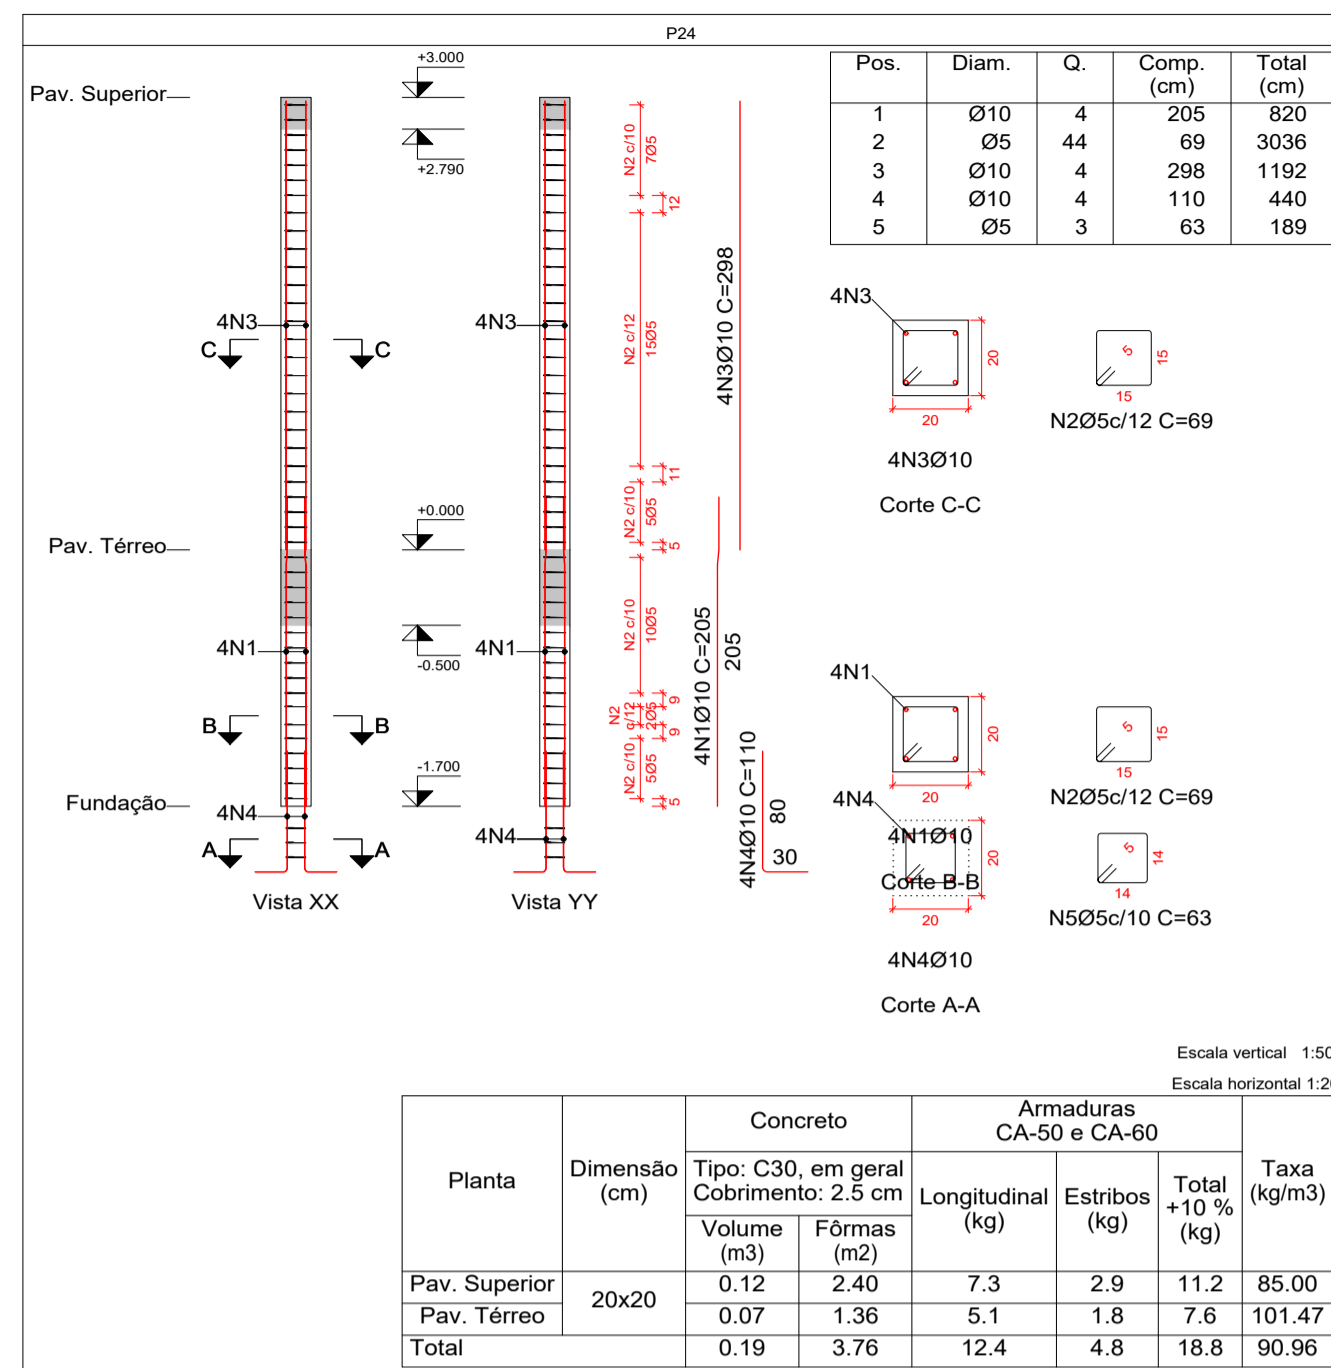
P24

Pav. Superior

+3.000

+2.790

| Pos. | Diam. | Q. | Comp. (cm) | Total (cm) |
|---|---|---|---|---|
| 1 | Ø10 | 4 | 205 | 820 |
| 2 | Ø5 | 44 | 69 | 3036 |
| 3 | Ø10 | 4 | 298 | 1192 |
| 4 | Ø10 | 4 | 110 | 440 |
| 5 | Ø5 | 3 | 63 | 189 |

N2 c/10 7Ø5

12

N2 c/12 15Ø5

11

N2 c/10 5Ø5

5

4N3Ø10 C=298

4N3

C C

4N3

4N3

20

20

15

15

N2Ø5c/12 C=69

4N3Ø10

Corte C-C

+0.000

Pav. Térreo

-0.500

N2 c/10 10Ø5

9

N2 c/12 2Ø5

9

N2 c/10 5Ø5

5

4N1Ø10 C=205

205

4N1

4N1

4N1

B B

20

20

15

15

N2Ø5c/12 C=69

-1.700

Fundação

4N4

4N4

4N4Ø10 C=110

80

30

4N4

4N1Ø10

Corte B-B

20

20

14

14

N5Ø5c/10 C=63

A A

Vista XX

Vista YY

4N4Ø10

Corte A-A

Escala vertical 1:50

Escala horizontal 1:2

| Planta | Dimensão (cm) | Concreto Tipo: C30, em geral Cobrimento: 2.5 cm Volume (m3) | Fôrmas (m2) | Armaduras CA-50 e CA-60 Longitudinal (kg) | Estribos (kg) | Total +10 % (kg) | Taxa (kg/m3) |
|---|---|---|---|---|---|---|---|
| Pav. Superior | 20x20 | 0.12 | 2.40 | 7.3 | 2.9 | 11.2 | 85.00 |
| Pav. Térreo | | 0.07 | 1.36 | 5.1 | 1.8 | 7.6 | 101.47 |
| Total | | 0.19 | 3.76 | 12.4 | 4.8 | 18.8 | 90.96 |